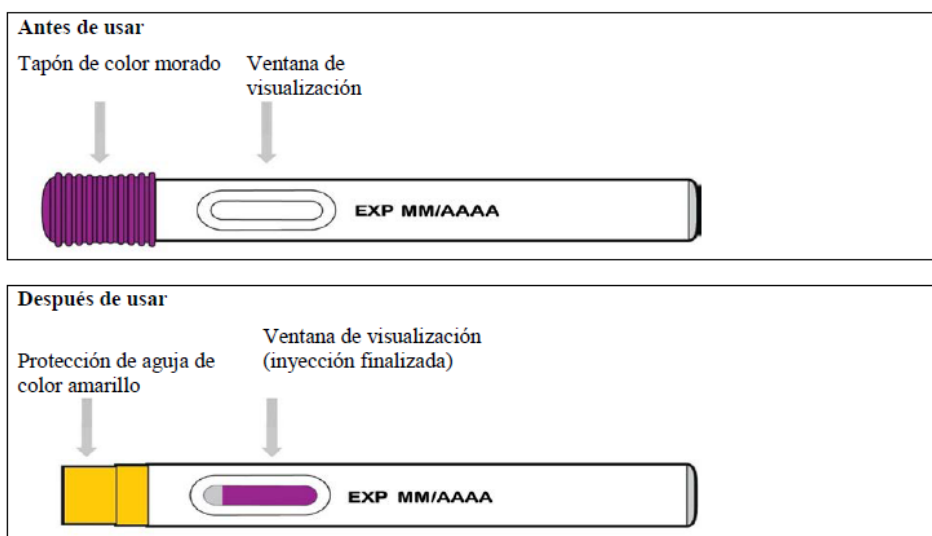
**Antes de usar**

Tapón de color morado

Ventana de visualización

EXP MM/AAAA

**Después de usar**

Protección de aguja de color amarillo

Ventana de visualización (inyección finalizada)

EXP MM/AAAA